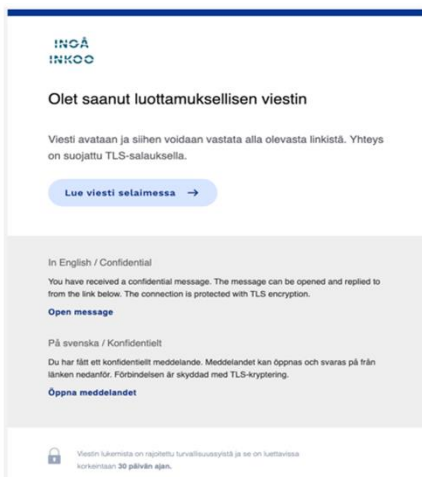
INGÅ
INKOO

Olet saanut luottamuksellisen viestin

Viesti avataan ja siihen voidaan vastata alla olevasta linkistä. Yhteys on suojattu TLS-salauksella.

Lue viesti selaimessa →

In English / Confidential

You have received a confidential message. The message can be opened and replied to from the link below. The connection is protected with TLS encryption.

Open message

På svenska / Konfidentiellt

Du har fått ett konfidentiellt meddelande. Meddelandet kan öppnas och svaras på från länken nedanför. Förbindelsen är skyddad med TLS-kryptering.

Öppna meddelandet

Viestin lukemista on rajoitettu turvallisuussyistä ja se on luettavissa korkeintaan 30 päivän ajan.